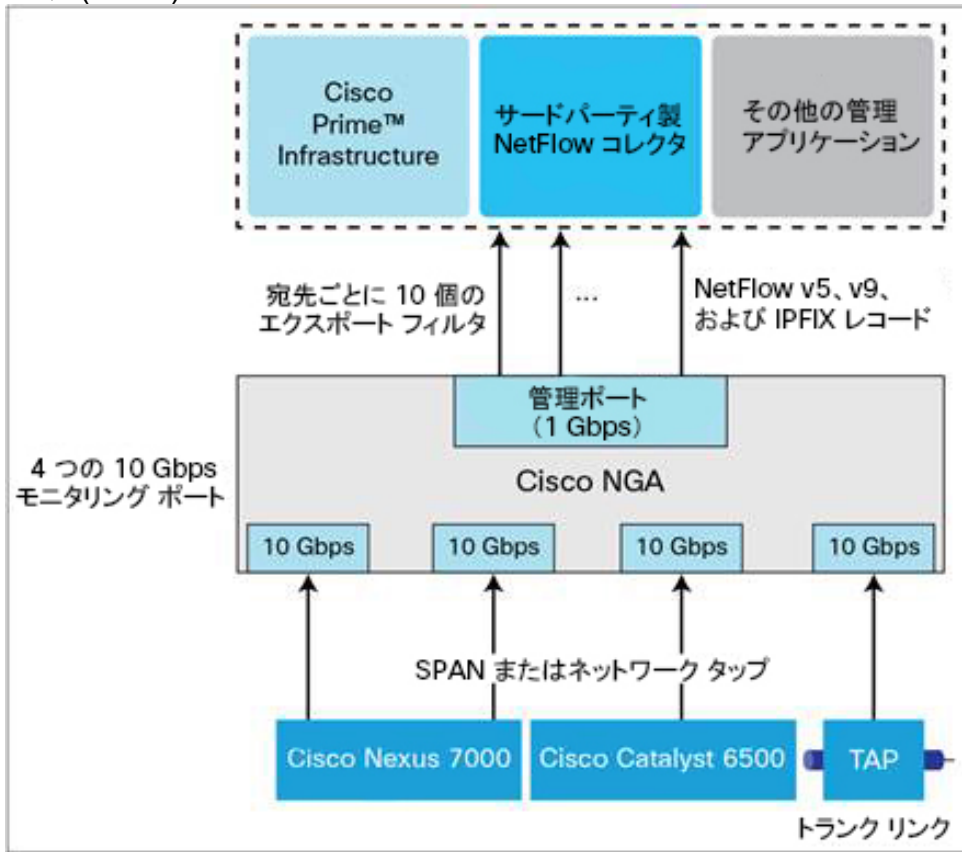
Cisco Prime™ Infrastructure

サードパーティ製 NetFlow コレクタ

その他の管理アプリケーション

宛先ごとに 10 個のエクスポート フィルタ

...

NetFlow v5、v9、および IPFIX レコード

管理ポート（1 Gbps）

4 つの 10 Gbps モニタリング ポート

Cisco NGA

10 Gbps

10 Gbps

10 Gbps

10 Gbps

SPAN またはネットワーク タップ

Cisco Nexus 7000

Cisco Catalyst 6500

TAP

トランク リンク